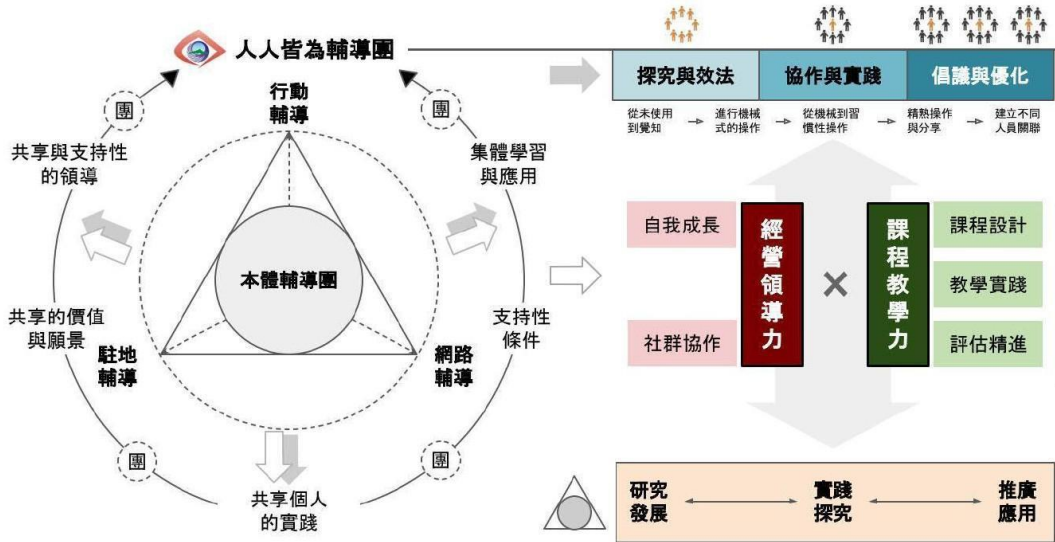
人人皆為輔導團

行動輔導

團

團

共享與支持性的領導

集體學習與應用

本體輔導團

共享的價值與願景

支持性條件

駐地輔導

網路輔導

團

團

共享個人的實踐

探究與效法

協作與實踐

倡議與優化

從未使用到覺知

進行機械式的操作

從機械到習慣性操作

精熟操作與分享

建立不同人員關聯

自我成長

經營領導力

×

課程教學力

課程設計

教學實踐

社群協作

評估精進

研究發展

實踐探究

推廣應用